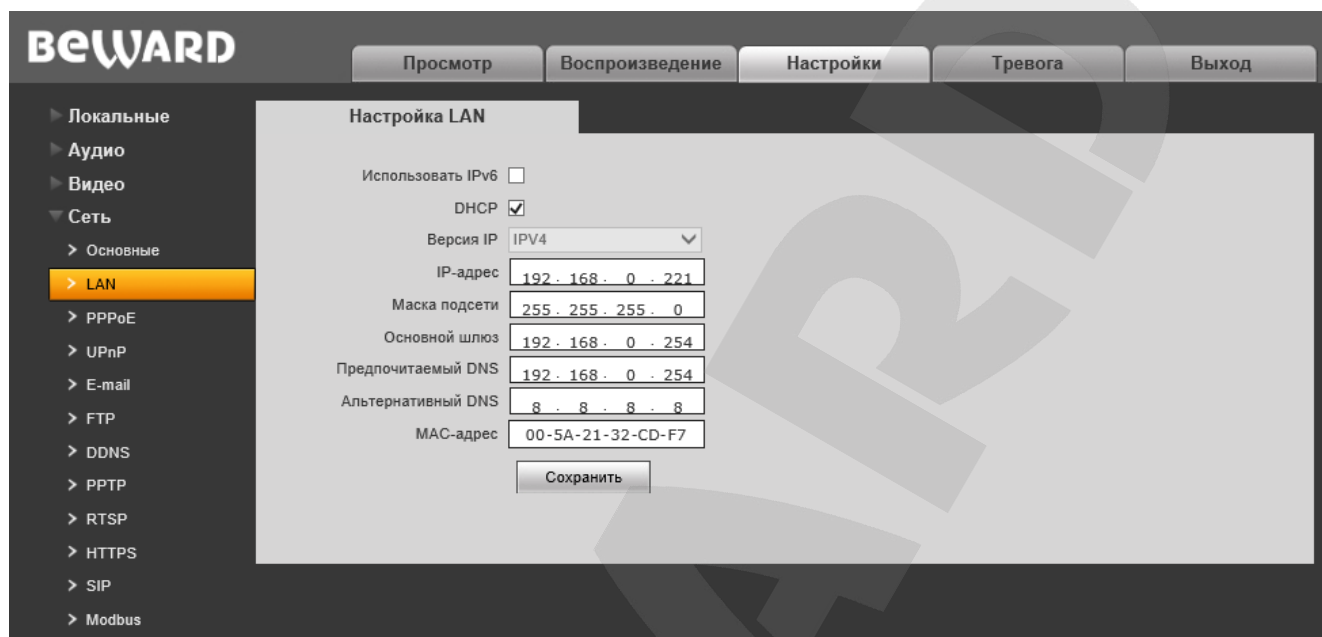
BEWARD

Просмотр | Воспроизведение | Настройки | Тревога | Выход

Локальные
Аудио
Видео
Сеть
> Основные
> LAN
> PPPoE
> UPnP
> E-mail
> FTP
> DDNS
> PPTP
> RTSP
> HTTPS
> SIP
> Modbus

Настройка LAN

Использовать IPv6
DHCP
Версия IP IPV4
IP-адрес 192 . 168 . 0 . 221
Маска подсети 255 . 255 . 255 . 0
Основной шлюз 192 . 168 . 0 . 254
Предпочитаемый DNS 192 . 168 . 0 . 254
Альтернативный DNS 8 . 8 . 8 . 8
MAC-адрес 00-5A-21-32-CD-F7

Сохранить